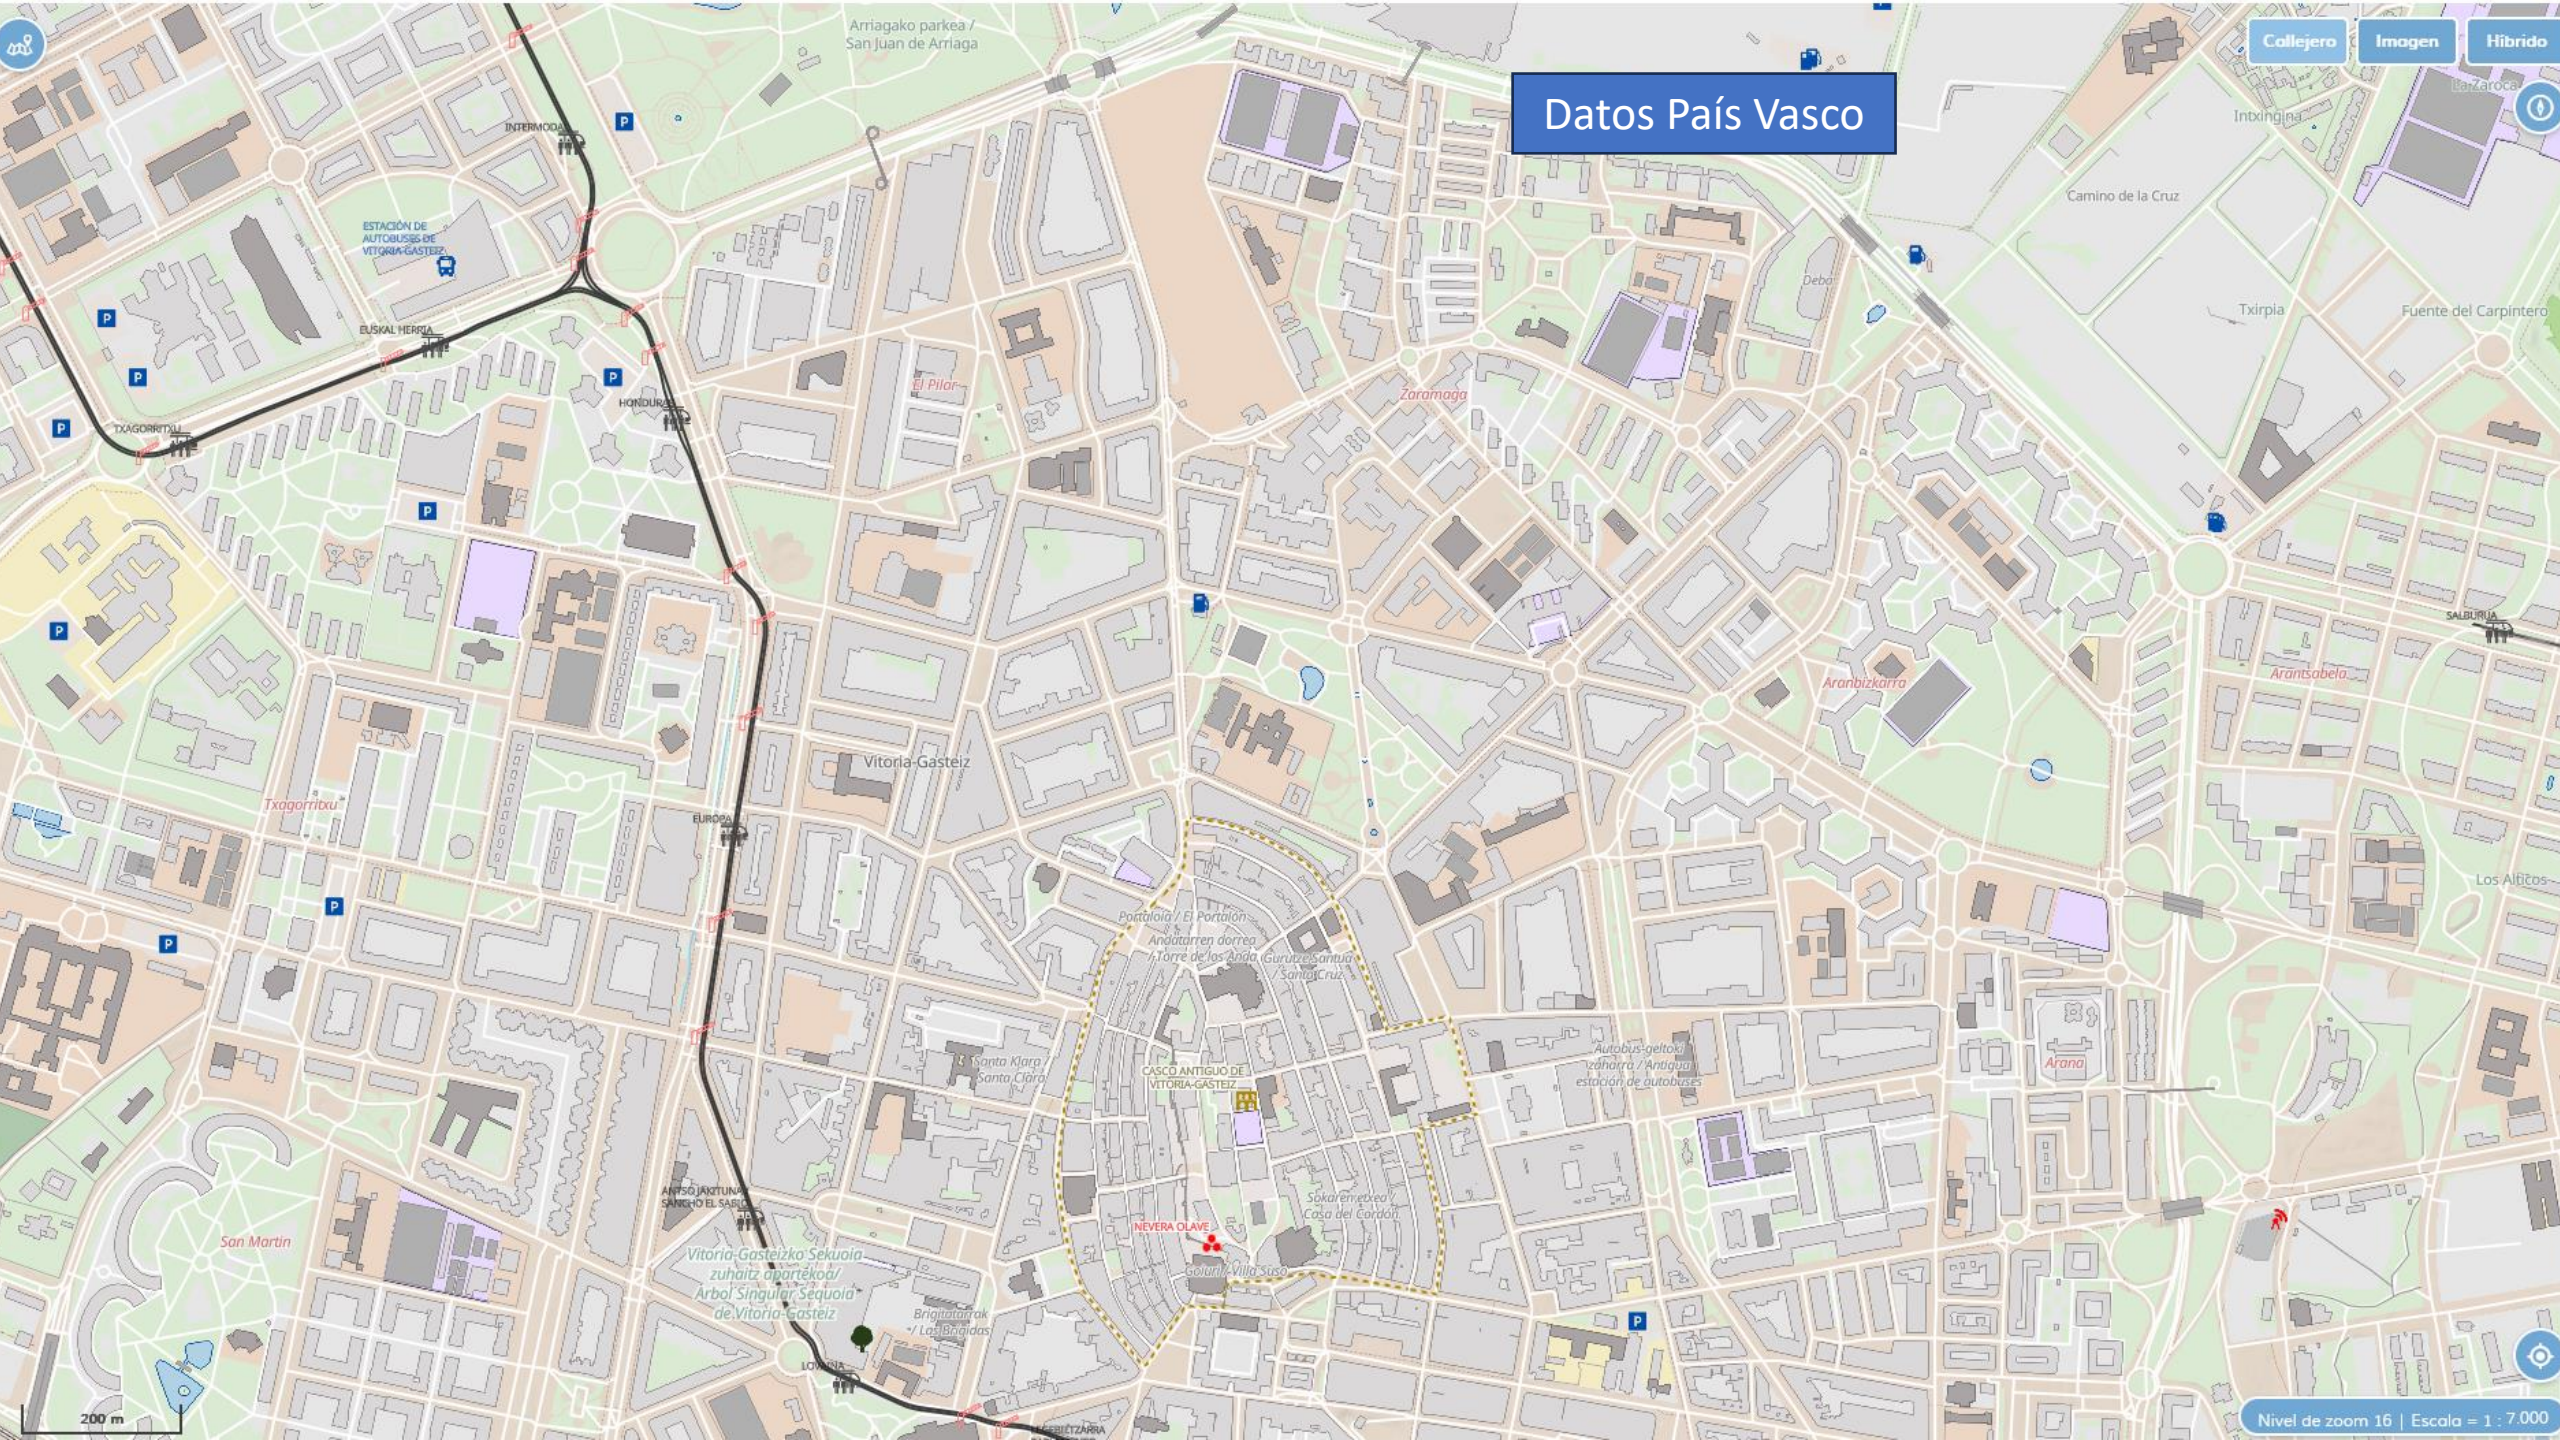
Callejero
Imagen
Híbrido

Datos País Vasco

Arriagako parkea / San Juan de Arriaga
INTERMODAL
ESTACIÓN DE AUTOBUSES DE VITORIA-GASTEIZ
EUSKAL HERRIA
HONDURAS
TXAGORRITXU
El Pilar
Zaramaga
Intxingina
La Zaroca
Camino de la Cruz
Deba
Txirpia
Fuente del Carpintero
SALBURUA
Arantsabela
Aranbizkarra
Vitoria-Gasteiz
Txagorritxu
EUROPA
Los Alticos
Portaloia / El Portalón
Andaturren dorrea / Torre de los Anda
Gurutze Santua / Santa Cruz
Santa Klara / Santa Clara
CASCO ANTIGUO DE VITORIA-GASTEIZ
Autobus-geltoki zaharra / Antigua estación de autobuses
Arana
ANTSO JAKITUNA / SANCHO EL SABIO
Sokaren etxea / Casa del Cordón
NEVERA OLAVE
Goiuri / Villa Suso
San Martin
Vitoria-Gasteizko Sekuoia zuhaitz apartekoa / Árbol Singular Sequoia de Vitoria-Gasteiz
Brigidatarrak / Las Brígidas
LOVAINA
LEHENDAKARI
200 m
Nivel de zoom 16 | Escala = 1 : 7.000